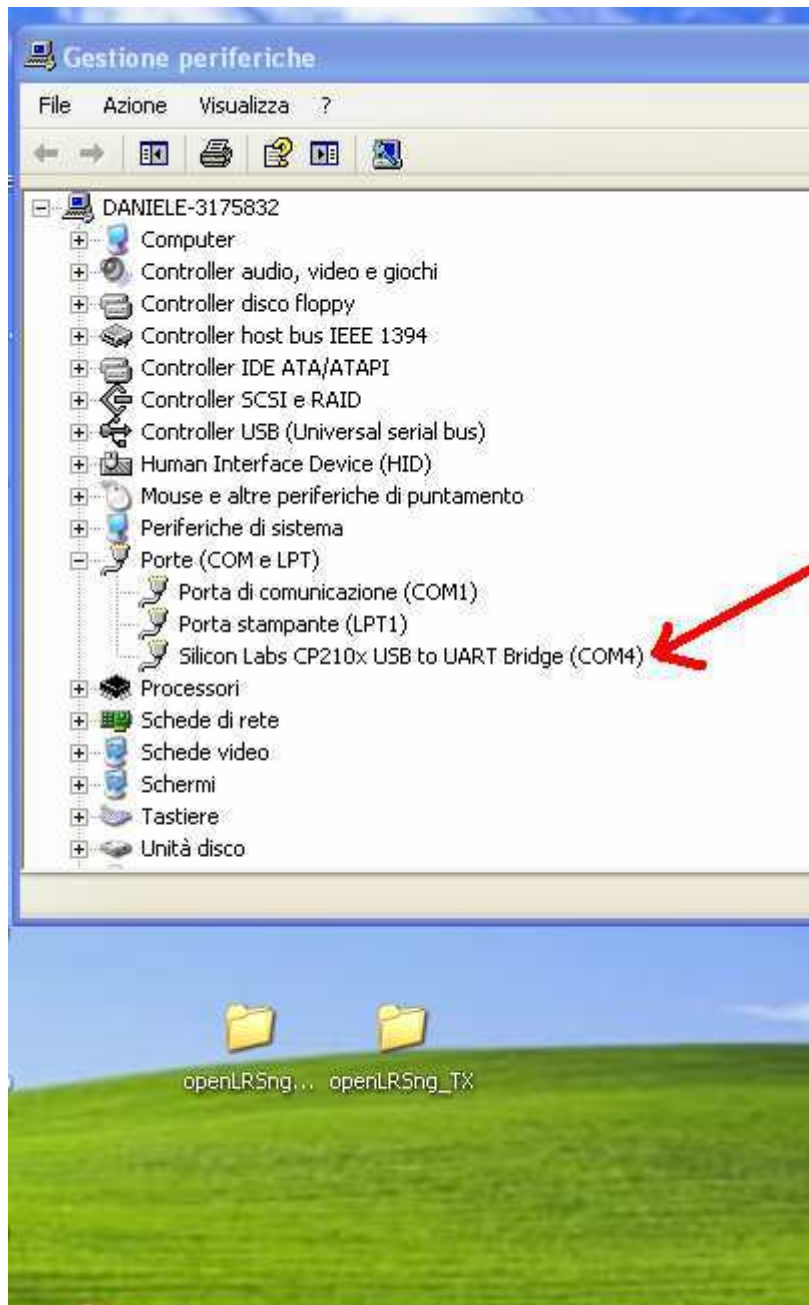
Gestione periferiche

File Azione Visualizza ?

DANIELE-3175832
Computer
Controller audio, video e giochi
Controller disco floppy
Controller host bus IEEE 1394
Controller IDE ATA/ATAPI
Controller SCSI e RAID
Controller USB (Universal serial bus)
Human Interface Device (HID)
Mouse e altre periferiche di puntamento
Periferiche di sistema
Porte (COM e LPT)
Porta di comunicazione (COM1)
Porta stampante (LPT1)
Silicon Labs CP210x USB to UART Bridge (COM4)
Processori
Schede di rete
Schede video
Schermi
Tastiere
Unità disco

openLRSng...
openLRSng_TX